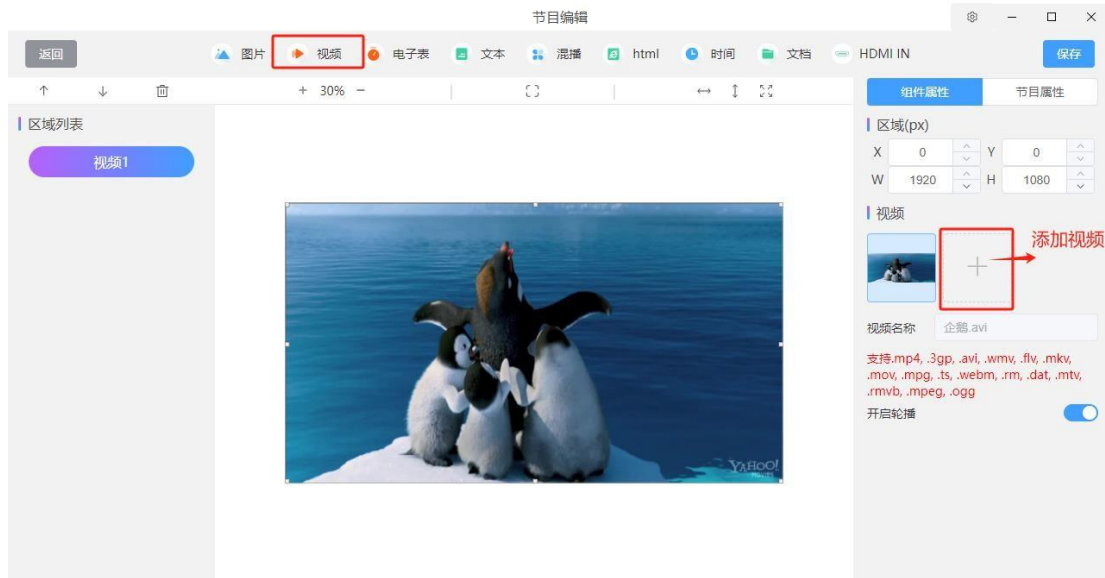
节目编辑

返回

图片 视频 电子表 文本 混播 html 时间 文档 HDMI IN

保存

+ 30% −

区域列表

视频1

YAHOO!

组件属性 节目属性

区域(px)

X 0 Y 0

W 1920 H 1080

视频

添加视频

视频名称 企鹅.avi

支持.mp4, .3gp, .avi, .wmv, .flv, .mkv, .mov, .mpg, .ts, .webm, .rm, .dat, .mtv, .rmvb, .mpeg, .ogg

开启轮播